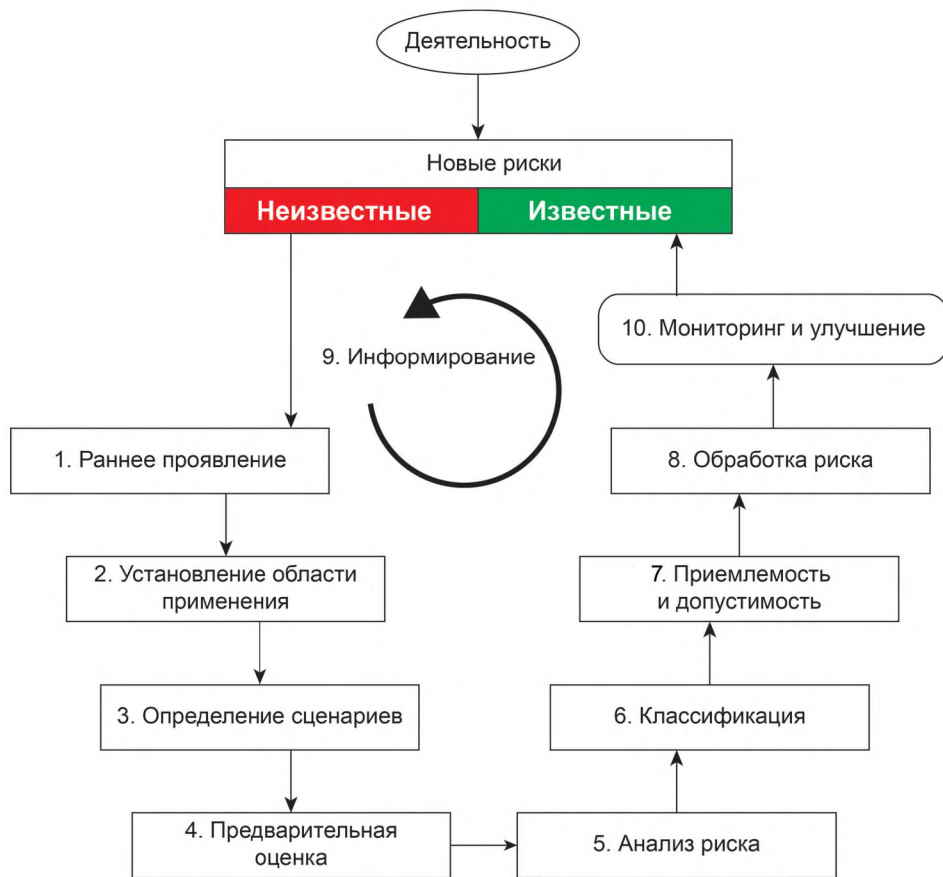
Деятельность

Новые риски

Неизвестные

Известные

9. Информирование

10. Мониторинг и улучшение

1. Раннее проявление

8. Обработка риска

2. Установление области применения

7. Приемлемость и допустимость

3. Определение сценариев

6. Классификация

4. Предварительная оценка

5. Анализ риска